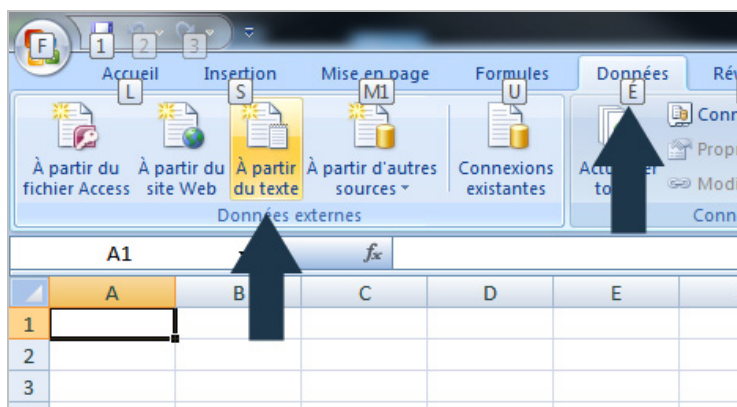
F 1 2 3

Accueil Insertion Mise en page Formules Données Ré

L S M1 U É

À partir du fichier Access
À partir du site Web
À partir du texte
À partir d'autres sources
Connexions existantes
Actu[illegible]er to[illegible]

Conn
Prop
Modi

Données externes
Conn

A1
$f_x$

| | A | B | C | D | E |
|---|---|---|---|---|---|
| 1 | | | | | |
| 2 | | | | | |
| 3 | | | | | |